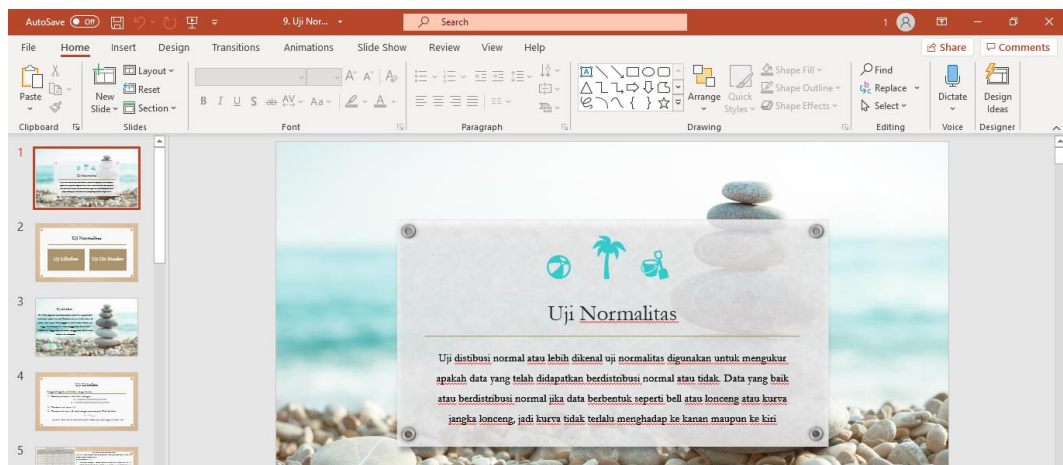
AutoSave Off 9. Uji Nor... Search 1

File Home Insert Design Transitions Animations Slide Show Review View Help Share Comments

Paste Clipboard New Slide Layout Reset Section Slides Font Paragraph Arrange Quick Styles Shape Fill Shape Outline Shape Effects Drawing Find Replace Select Editing Dictate Voice Design Ideas Designer

1

2

Uji Normalitas

Uji Liliefors Uji Chi Kuadrat

3

4

5

Uji Normalitas

Uji distibusi normal atau lebih dikenal uji normalitas digunakan untuk mengukur apakah data yang telah didapatkan berdistribusi normal atau tidak. Data yang baik atau berdistribusi normal jika data berbentuk seperti bell atau lonceng atau kurva jangka lonceng, jadi kurva tidak terlalu menghadap ke kanan maupun ke kiri